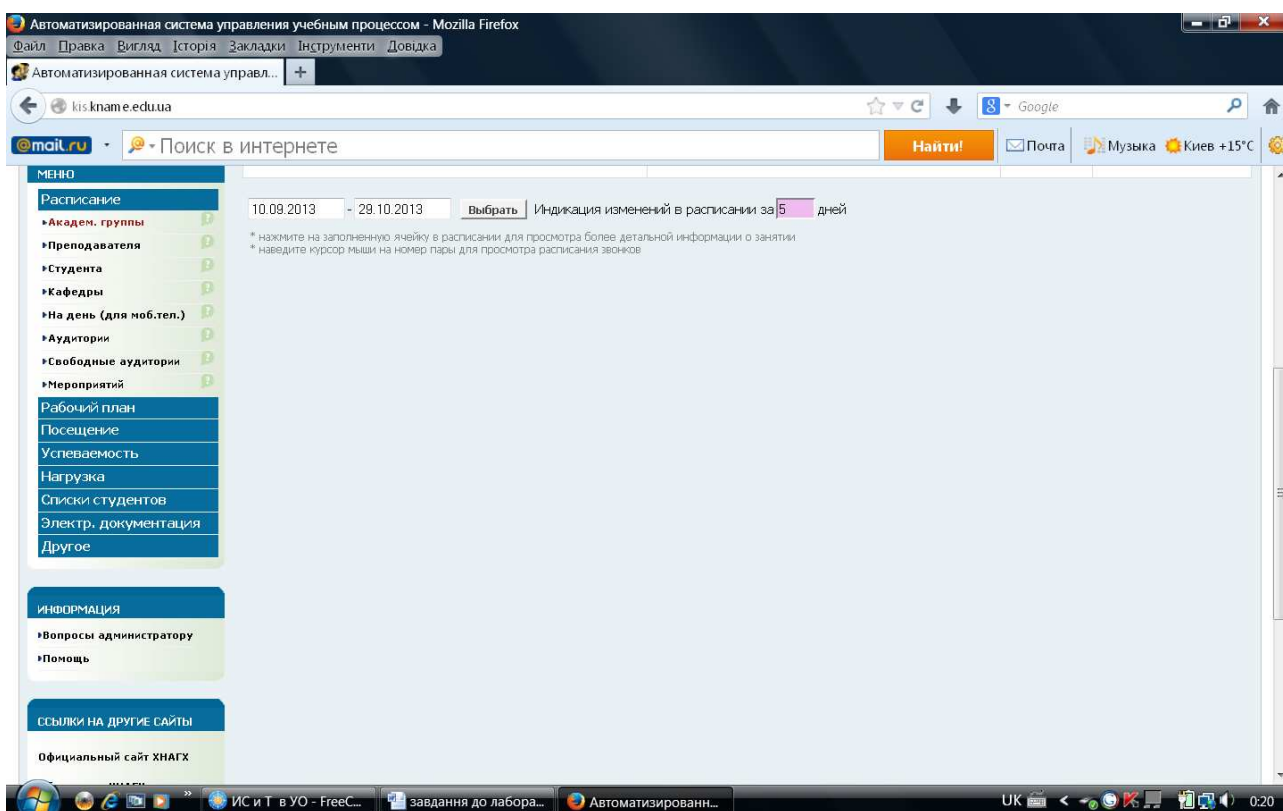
Автоматизированная система управления учебным процессом - Mozilla Firefox
Файл Правка Вигляд Історія Закладки Інструменти Довідка
Автоматизированная система управл...
kis.kname.edu.ua
Google
@mail.ru · Поиск в интернете
Найти!
Почта
Музыка
Киев +15°C

МЕНЮ
Расписание
▸Академ. группы
▸Преподавателя
▸Студента
▸Кафедры
▸На день (для моб.тел.)
▸Аудитории
▸Свободные аудитории
▸Мероприятий
Рабочий план
Посещение
Успеваемость
Нагрузка
Списки студентов
Электр. документация
Другое

ИНФОРМАЦИЯ
▸Вопросы администратору
▸Помощь

ССЫЛКИ НА ДРУГИЕ САЙТЫ
Официальный сайт ХНАГХ

10.09.2013 - 29.10.2013 Выбрать Индикация изменений в расписании за 5 дней
* нажмите на заполненную ячейку в расписании для просмотра более детальной информации о занятии
* наведите курсор мыши на номер пары для просмотра расписания звонков

ИС и Т в УО - FreeC...
завдання до лабора...
Автоматизированн...
UK
0:20